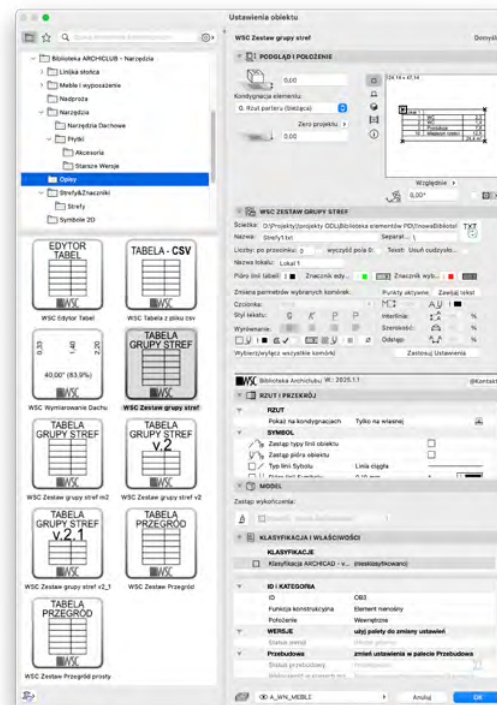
Ustawienia obiektu

Biblioteka ARCHICLUB - Narzędzia
Linijka słońca
Meble i wyposażenie
Nadproża
Narzędzia
Narzędzia Dachowe
Płytki
Akcesoria
Starsze Wersje
Opisy
Strefy&Znaczniki
Strefy
Symbole 2D

EDYTOR TABEL
WSC Edytor Tabel
TABELA - CSV
WSC Tabela z pliku csv
40,00° (83,9%)
WSC Wymiarowanie Dachu
TABELA GRUPY STREF
WSC Zestaw grupy stref
TABELA GRUPY STREF
WSC Zestaw grupy stref m2
TABELA GRUPY STREF V.2
WSC Zestaw grupy stref v2
TABELA GRUPY STREF V.2.1
WSC Zestaw grupy stref v2_1
TABELA PRZEGRÓD
WSC Zestaw Przegród
TABELA PRZEGRÓD
WSC Zestaw Przegród prosty

WSC Zestaw grupy stref
Domyśl
PODGLĄD I POŁOŻENIE
0,00
Kondygnacja elementu:
0. Rzut parteru (bieżąca)
Zero projektu
0,00
Widok
0,00°
WSC ZESTAW GRUPY STREF
Ścieżka: D:\Projekty\projekty ODL\Biblioteka elementów PD\InowaBiblioteka
TXT
Nazwa: Strefy1.txt
Separat...
Liczby: po przecinku: 0
wyczyść pola 0:
Tekst: Usuń cudzysło...
Nazwa lokalu: Lokal 1
Pióro linii tabeli:
Znacznik edy...
Znacznik wyb...
Zmiana parametrów wybranych komórek:
Punkty aktywne
Zawijaj tekst
Czcionka:
Styl tekstu:
Interlinia:
Wyrównanie:
Szerokość:
Odstęp:
Wybierz/wyłącz wszystkie komórki
Zastosuj Ustawienia
Biblioteka Archiclubu W.: 2025.1.1
@Kontakt
RZUT I PRZEKRÓJ
RZUT
Pokaż na kondygnacjach
Tylko na własnej
SYMBOL
Zastąp typy linii obiektu
Zastąp pióra obiektu
Typ linii Symbolu
Linia ciągła
MODEL
Zastąp wykończenia:
KLASYFIKACJA I WŁAŚCIWOŚCI
KLASYFIKACJE
Klasyfikacja ARCHICAD - v...
(niesklasyfikowano)
ID I KATEGORIA
ID
OB3
Funkcja konstrukcyjna
Element nienośny
Położenie
Wewnętrzne
WERSJE
użyj polety do zmiany ustawień
Przebudowa
zmień ustawienia w palecie Przebudowa
Status przebudowy
A_WN_MEBLE
Anuluj
OK